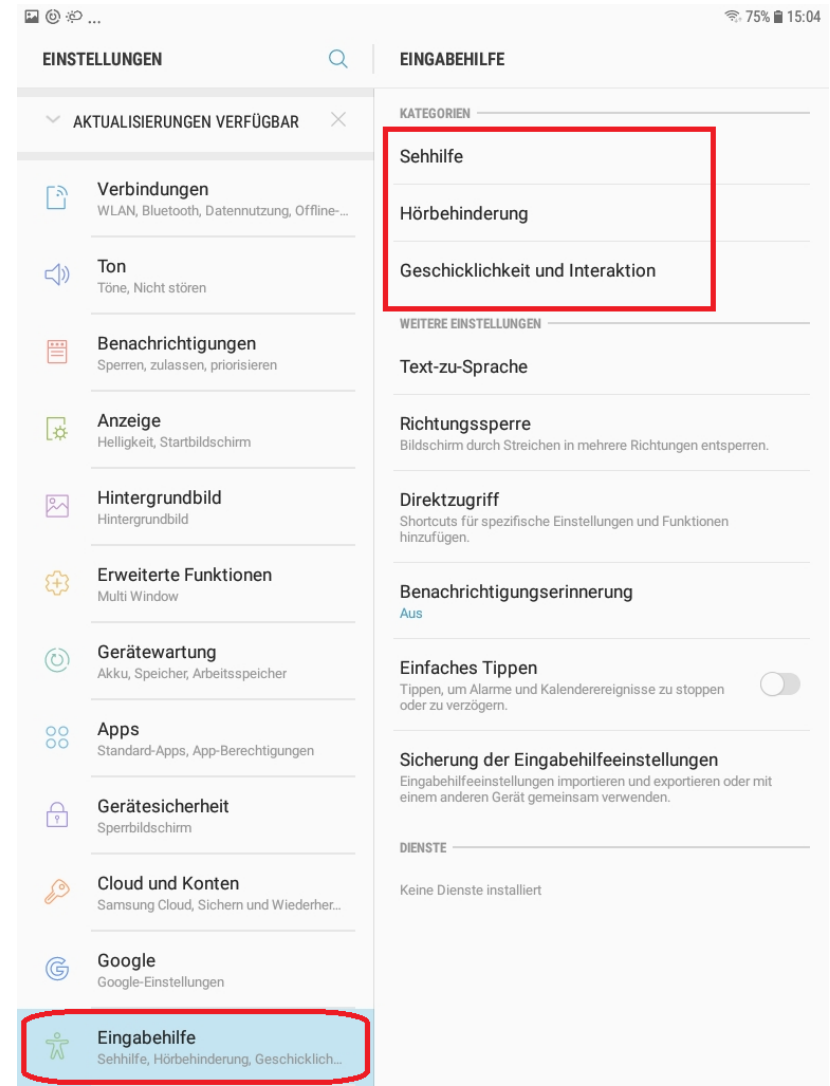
75% 15:04

EINSTELLUNGEN

AKTUALISIERUNGEN VERFÜGBAR

Verbindungen
WLAN, Bluetooth, Datennutzung, Offline-...

Ton
Töne, Nicht stören

Benachrichtigungen
Sperren, zulassen, priorisieren

Anzeige
Helligkeit, Startbildschirm

Hintergrundbild
Hintergrundbild

Erweiterte Funktionen
Multi Window

Gerätewartung
Akku, Speicher, Arbeitsspeicher

Apps
Standard-Apps, App-Berechtigungen

Gerätesicherheit
Sperrbildschirm

Cloud und Konten
Samsung Cloud, Sichern und Wiederher...

Google
Google-Einstellungen

Eingabehilfe
Sehhilfe, Hörbehinderung, Geschicklich...

EINGABEHILFE

KATEGORIEN

Sehhilfe

Hörbehinderung

Geschicklichkeit und Interaktion

WEITERE EINSTELLUNGEN

Text-zu-Sprache

Richtungssperre
Bildschirm durch Streichen in mehrere Richtungen entsperren.

Direktzugriff
Shortcuts für spezifische Einstellungen und Funktionen hinzufügen.

Benachrichtigungserinnerung
Aus

Einfaches Tippen
Tippen, um Alarme und Kalenderereignisse zu stoppen oder zu verzögern.

Sicherung der Eingabehilfeeinstellungen
Eingabehilfeeinstellungen importieren und exportieren oder mit einem anderen Gerät gemeinsam verwenden.

DIENSTE

Keine Dienste installiert